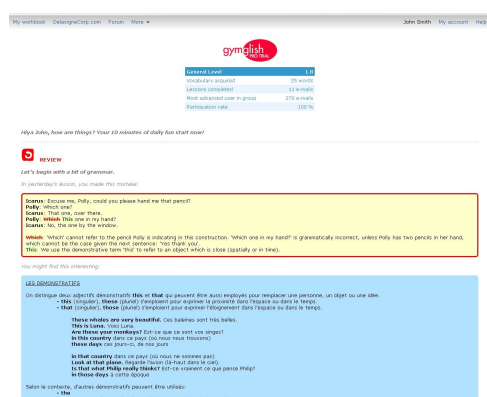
My workbook DelavigneCorp.com Forum More ▾

John Smith My account Help

gymglish PRO TRIAL

| General Level | 1.0 |
|---|---|
| Vocabulary acquired | 25 words |
| Lessons completed | 11 e-mails |
| Most advanced user in group | 370 e-mails |
| Participation rate | 100 % |

Hiya John, how are things? Your 10 minutes of daily fun start now!

REVIEW

Let's begin with a bit of grammar.

In yesterday's lesson, you made this mistake:

Icarus: Excuse me, Polly, could you please hand me that pencil?
Polly: Which one?
Icarus: That one, over there.
Polly: Which This one in my hand?
Icarus: No, the one by the window.

Which: 'Which' cannot refer to the pencil Polly is indicating in this construction. 'Which one in my hand?' is grammatically incorrect, unless Polly has two pencils in her hand, which cannot be the case given the next sentence: 'Yes thank you'.
This: We use the demonstrative term 'this' to refer to an object which is close (spatially or in time).

You might find this interesting:

LES DÉMONSTRATIFS

On distingue deux adjectifs démonstratifs this et that qui peuvent être aussi employés pour remplacer une personne, un objet ou une idée.
• this (singulier), these (pluriel) s'emploient pour exprimer la proximité dans l'espace ou dans le temps.
• that (singulier), those (pluriel) s'emploient pour exprimer l'éloignement dans l'espace ou dans le temps.

These whales are very beautiful. Ces baleines sont très belles.
This is Luna. Voici Luna.
Are these your monkeys? Est-ce que ce sont vos singes?
In this country dans ce pays (où nous nous trouvons)
these days ces jours-ci, de nos jours

in that country dans ce pays (où nous ne sommes pas)
Look at that plane. Regarde l'avion (là-haut dans le ciel).
Is that what Philip really thinks? Est-ce vraiment ce que pense Philip?
in those days à cette époque

Selon le contexte, d'autres démonstratifs peuvent être utilisés:
• the